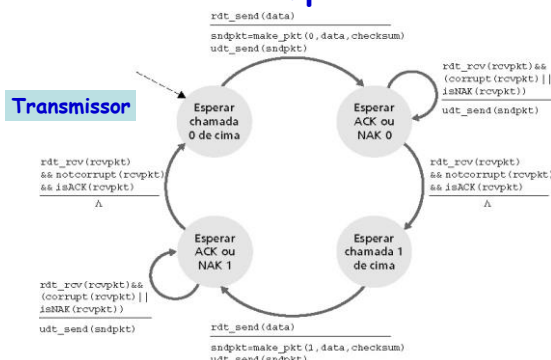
rdt_send(data)

sndpkt=make_pkt(0,data,checksum)
udt_send(sndpkt)

Transmissor

Esperar chamada 0 de cima

Esperar ACK ou NAK 0

rdt_rcv(rcvpkt) &&
(corrupt(rcvpkt) ||
isNAK(rcvpkt))

udt_send(sndpkt)

rdt_rcv(rcvpkt)
&& notcorrupt(rcvpkt)
&& isACK(rcvpkt)

Λ

rdt_rcv(rcvpkt)
&& notcorrupt(rcvpkt)
&& isACK(rcvpkt)

Λ

Esperar ACK ou NAK 1

Esperar chamada 1 de cima

rdt_rcv(rcvpkt)&&
(corrupt(rcvpkt) ||
isNAK(rcvpkt))

udt_send(sndpkt)

rdt_send(data)

sndpkt=make_pkt(1,data,checksum)
udt_send(sndpkt)